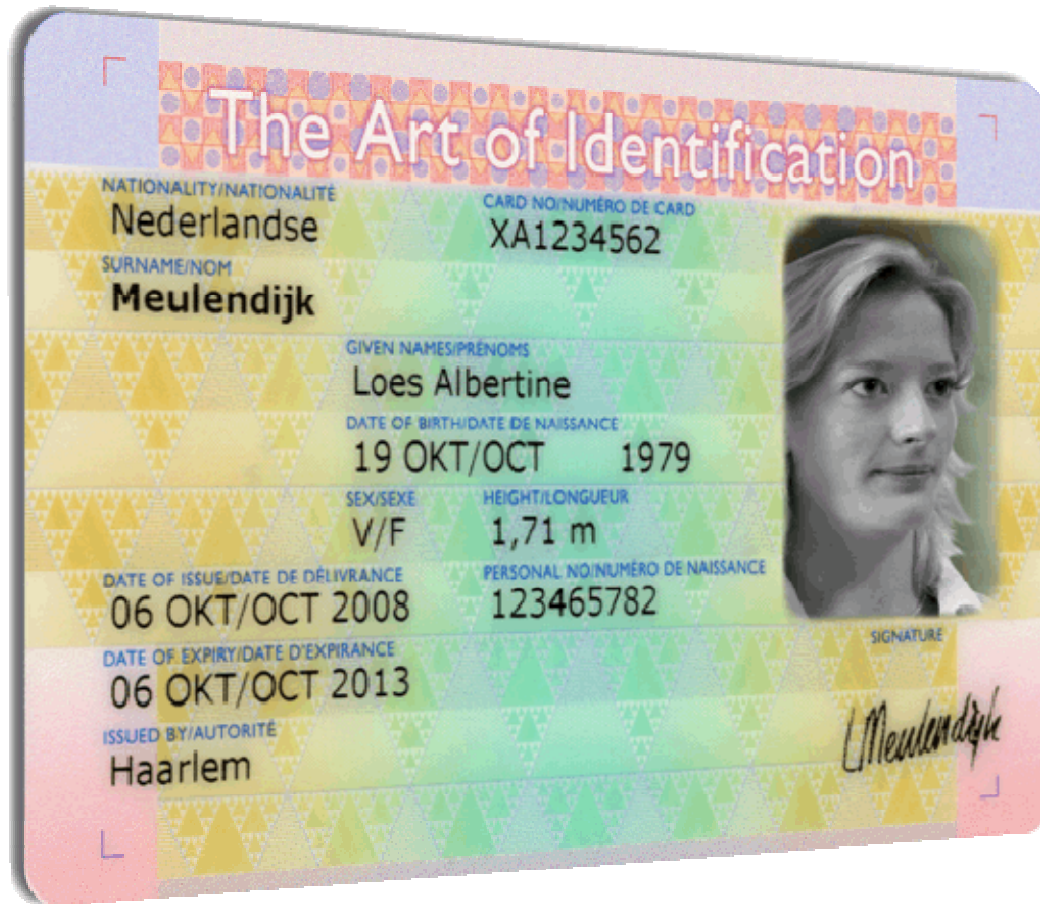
The Art of Identification

NATIONALITY/NATIONALITÉ
Nederlandse

CARD NO/NUMÉRO DE CARD
XA1234562

SURNAME/NOM
Meulendijk

GIVEN NAMES/PRÉNOMS
Loes Albertine

DATE OF BIRTH/DATE DE NAISSANCE
19 OKT/OCT 1979

SEX/SEXE
V/F

HEIGHT/LONGUEUR
1,71 m

DATE OF ISSUE/DATE DE DÉLIVRANCE
06 OKT/OCT 2008

PERSONAL NO/NUMÉRO DE NAISSANCE
123465782

DATE OF EXPIRY/DATE D'EXPIRANCE
06 OKT/OCT 2013

ISSUED BY/AUTORITÉ
Haarlem

SIGNATURE
LMeulendijk